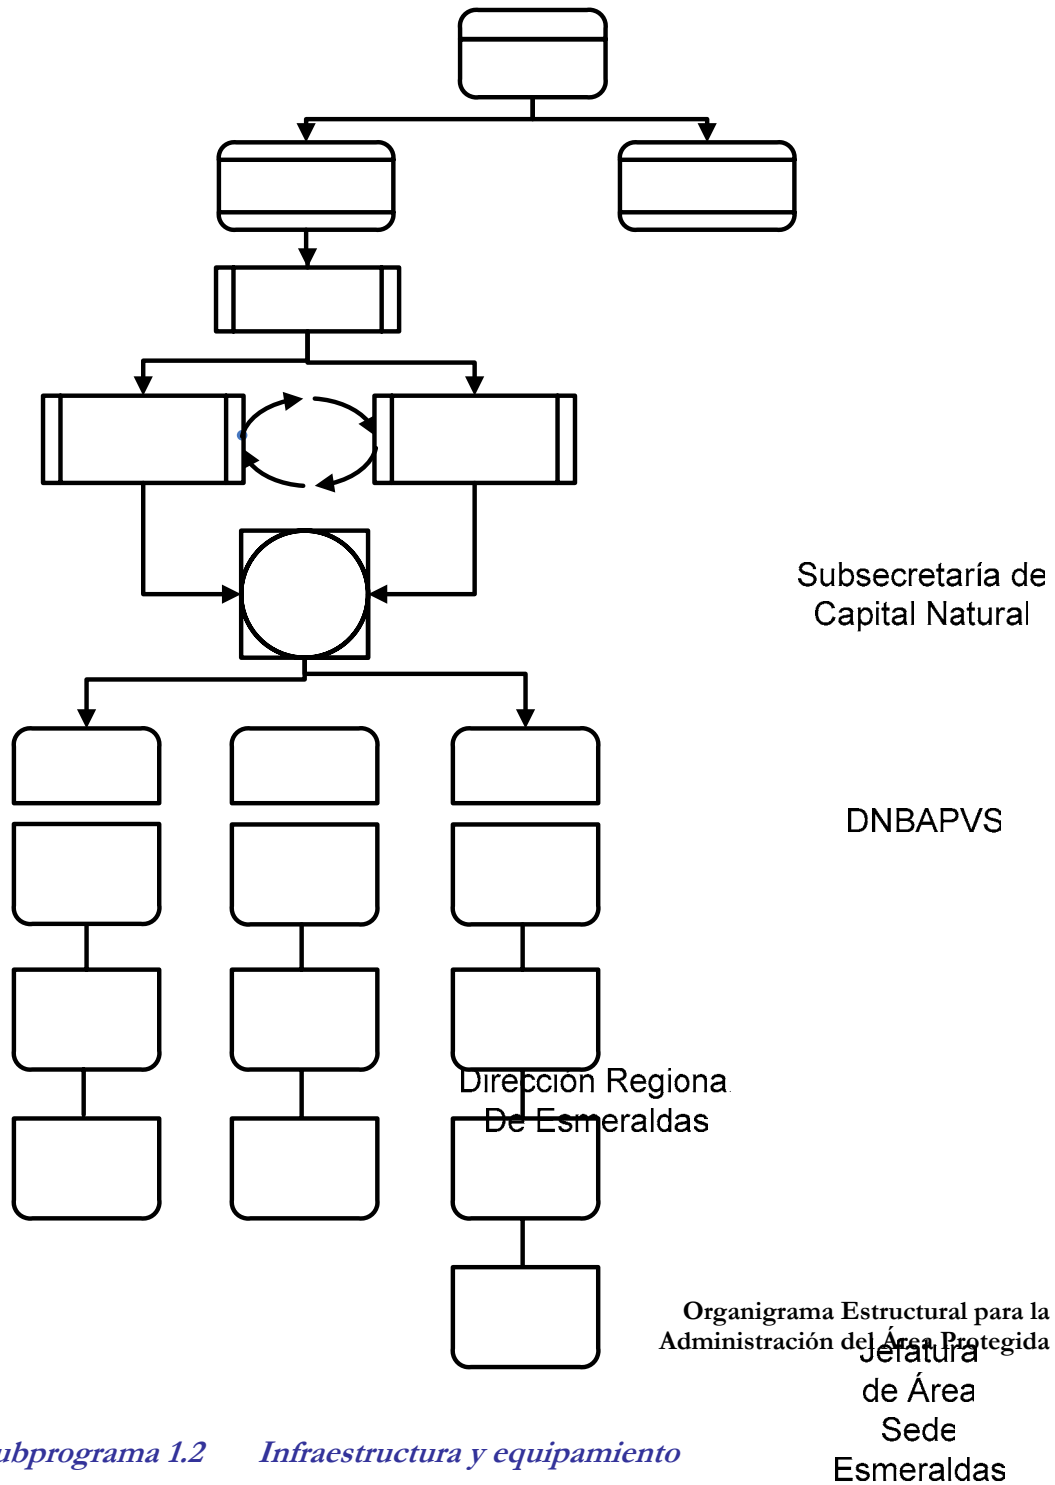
Subsecretaría de Capital Natural

DNBAPVS

Dirección Regiona De Esmeraldas

Organigrama Estructural para la Administración del Área Protegida

Jefatura de Área Sede Esmeraldas

ubprograma 1.2 Infraestructura y equipamiento